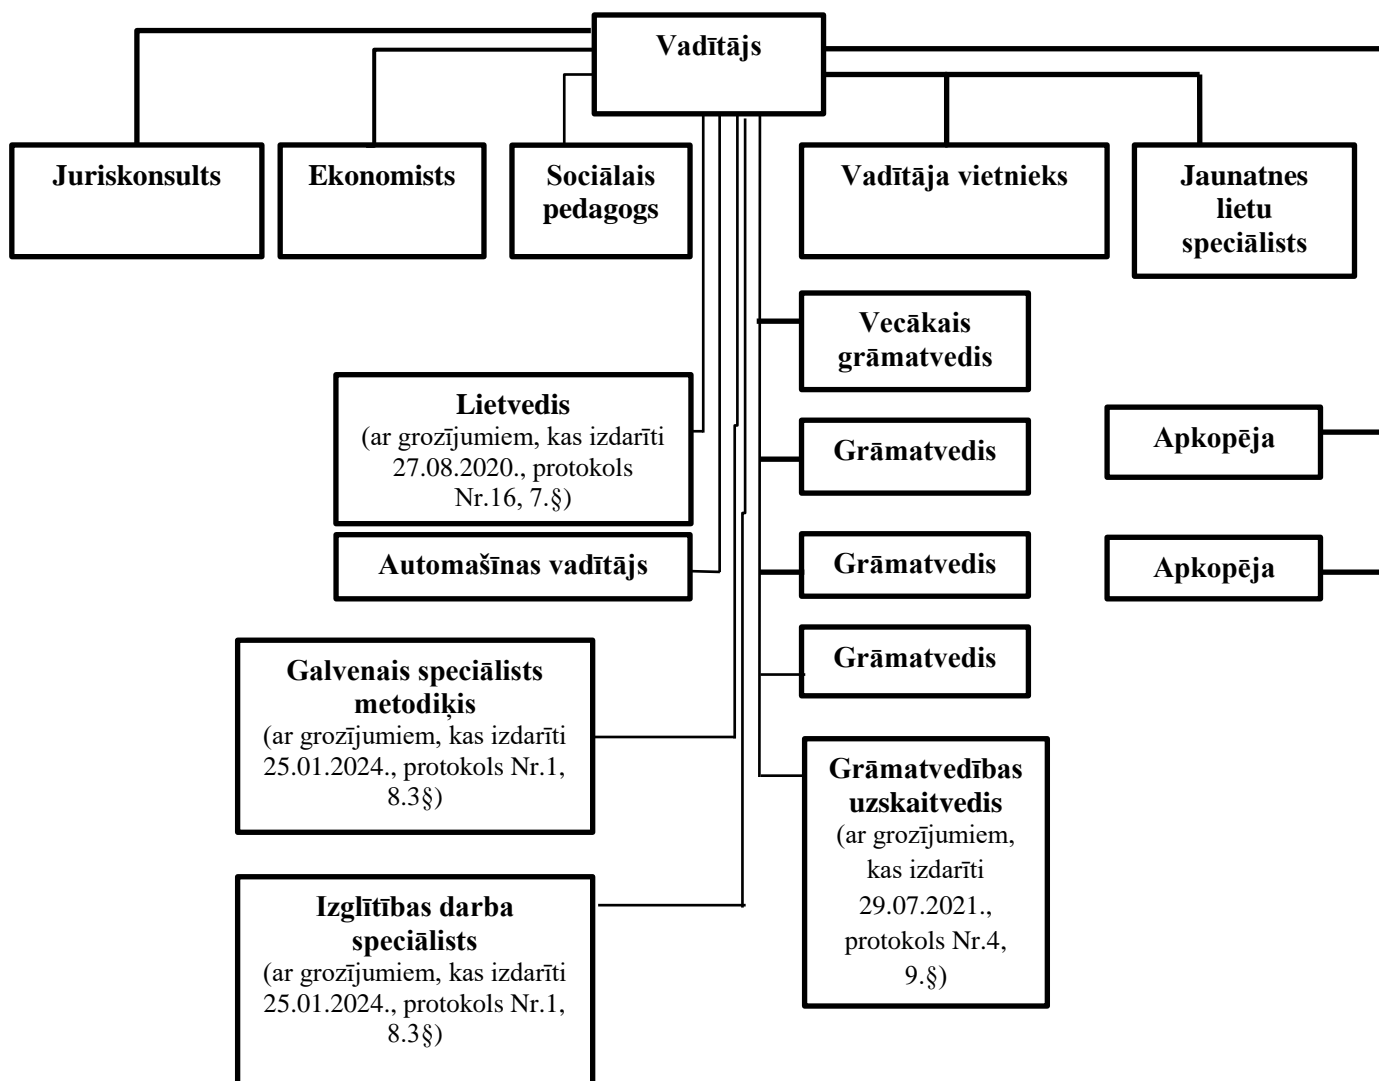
Vadītājs

Juriskonsults

Ekonomists

Sociālais pedagogs

Vadītāja vietnieks

Jaunatnes lietu speciālists

Vecākais grāmatvedis

Lietvedis
(ar grozījumiem, kas izdarīti 27.08.2020., protokols Nr.16, 7.§)

Grāmatvedis

Apkopēja

Automašīnas vadītājs

Grāmatvedis

Apkopēja

Grāmatvedis

Galvenais speciālists metodiķis
(ar grozījumiem, kas izdarīti 25.01.2024., protokols Nr.1, 8.3§)

Grāmatvedības uzskaitvedis
(ar grozījumiem, kas izdarīti 29.07.2021., protokols Nr.4, 9.§)

Izglītības darba speciālists
(ar grozījumiem, kas izdarīti 25.01.2024., protokols Nr.1, 8.3§)